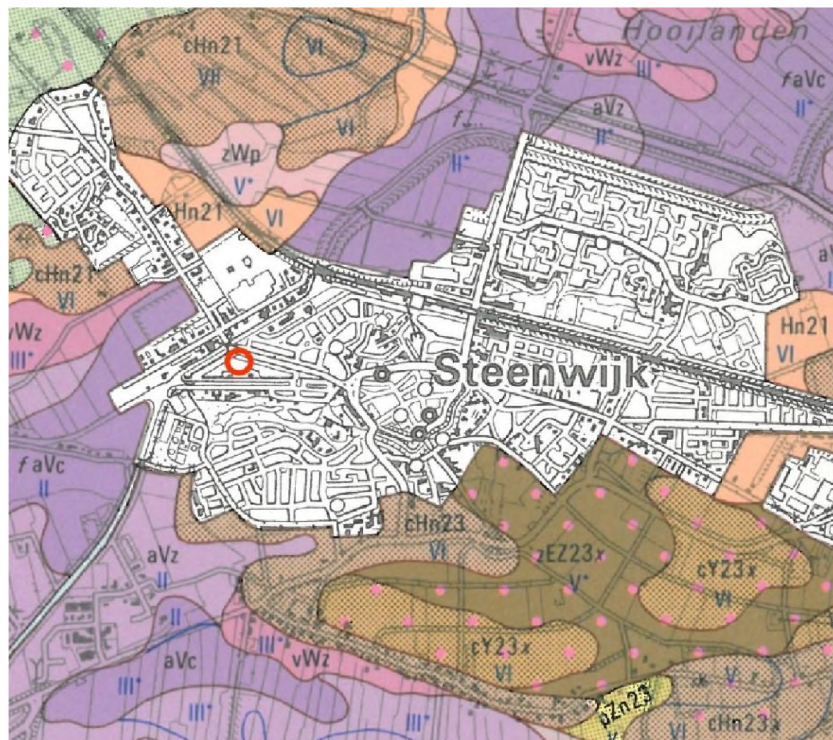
Hooilanden
cHn21
VI
VII
VI
vWz
III*
fAVc
II*
aVz
II*
zWp
V*
II*
Hn21
VI
cHn21
VI
vWz
III*
Hn21
VI
Steenwijk
fAVc
II
cHn23
VI
zEZ23x
V*
cY23x
VI
aVz
II
II
aVc
III*
III*
vWz
cY23x
VI
III*
III*
pZn23
V
VI
cHn23x